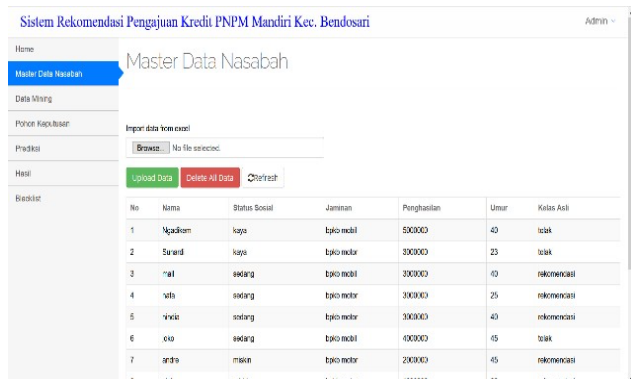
Sistem Rekomendasi Pengajuan Kredit PNPM Mandiri Kec. Bendosari

Admin

Home
Master Data Nasabah
Data Mining
Pohon Keputusan
Prediksi
Hasil
Blacklist

Master Data Nasabah

Import data from excel

Browse... No file selected.

Upload Data   Delete All Data   Refresh

| No | Nama | Status Sosial | Jaminan | Penghasilan | Umur | Kelas Asli |
|---|---|---|---|---|---|---|
| 1 | Ngadikem | kaya | bpkb mobil | 5000000 | 40 | tolak |
| 2 | Sunardi | kaya | bpkb mobil | 3000000 | 23 | tolak |
| 3 | mail | sedang | bpkb mobil | 3000000 | 40 | rekomendasi |
| 4 | rafa | sedang | bpkb motor | 3000000 | 25 | rekomendasi |
| 5 | nindia | sedang | bpkb motor | 3000000 | 40 | rekomendasi |
| 6 | joko | sedang | bpkb mobil | 4000000 | 45 | tolak |
| 7 | andre | miskin | bpkb mobil | 2000000 | 45 | rekomendasi |